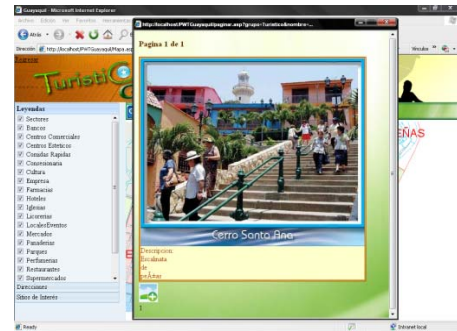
Guayaquil - Microsoft Internet Explorer

Archivo Edición Ver Favoritos Herramientas

Atrás

Dirección http://localhost/PWTGuayaquil/Mapa.asp

Buscar

Turisti

Leyendas

Sectores
Bancos
Centros Comerciales
Centros Esteticos
Comidas Rapidas
Conveniencia
Cultura
Empresa
Farmacias
Hoteles
Iglesias
Licorerias
LocalesEventos
Mercados
Panaderias
Parques
Perfumerias
Restaurantes
Supermercados

Direcciones

Sitios de Interés

http://localhost/PWTGuayaquil/pagmar.asp?grupo=Turistico&nombre=...

Pagina 1 de 1

Cerro Santa Ana

Descripcion:
Escalinata
de
peÃ±as

1

Vínculos

EÑAS

Ready

Intranet local